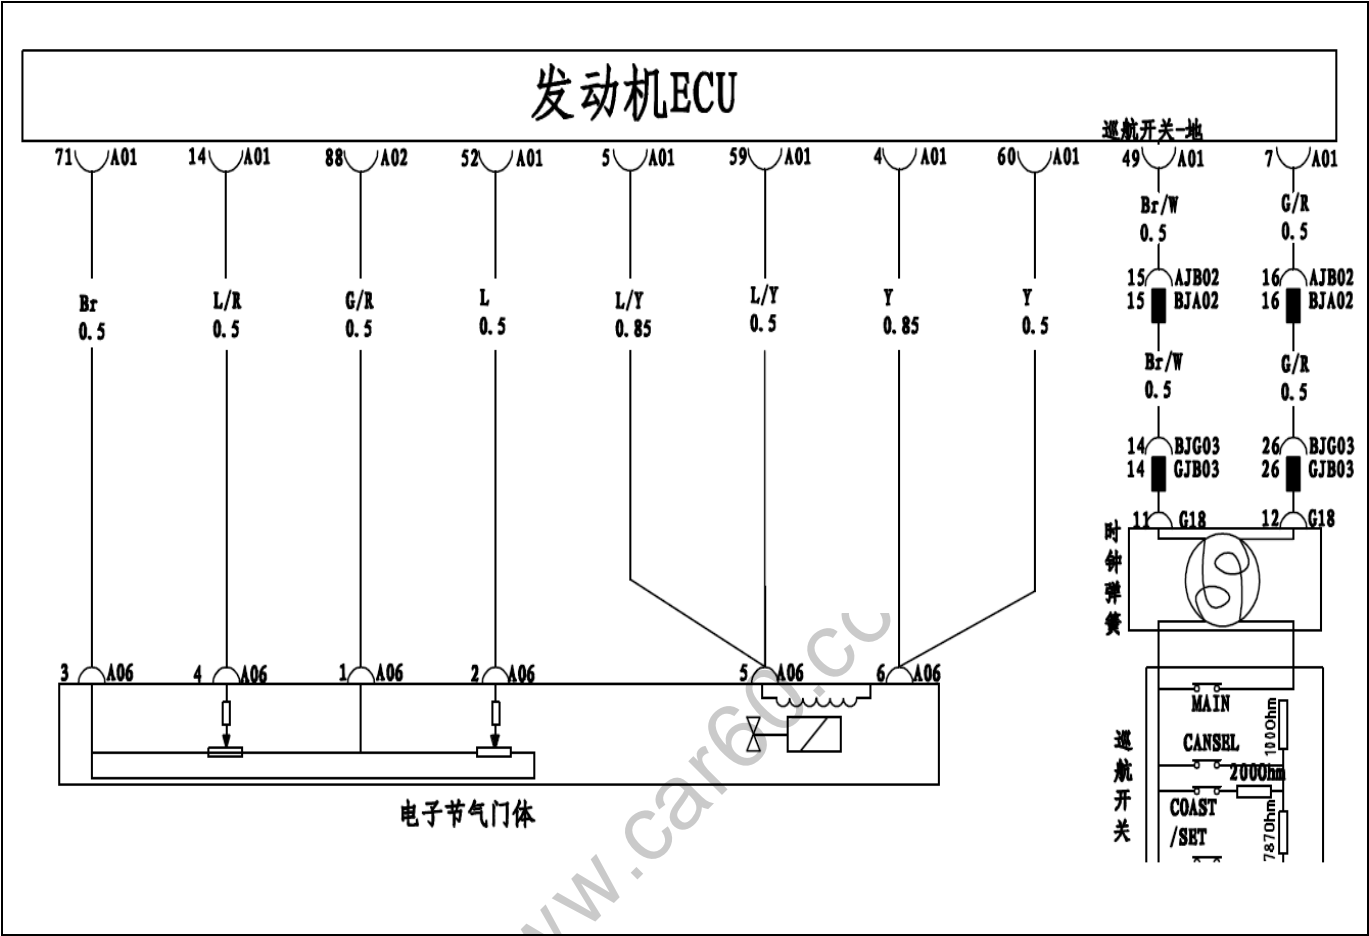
发动机ECU

巡航开关-地

71 A01
Br
0.5
3 A06

14 A01
L/R
0.5
4 A06

88 A02
G/R
0.5
1 A06

52 A01
L
0.5
2 A06

5 A01
L/Y
0.85

59 A01
L/Y
0.5
5 A06

4 A01
Y
0.85
6 A06

60 A01
Y
0.5

49 A01
Br/W
0.5
15 AJB02
15 BJA02
Br/W
0.5
14 BJG03
14 GJB03
11 G18

7 A01
G/R
0.5
16 AJB02
16 BJA02
G/R
0.5
26 BJG03
26 GJB03
12 G18

时钟弹簧

电子节气门体

巡航开关
MAIN
100Ohm
CANSEL
200Ohm
COAST
/SET
787Ohm

www.car60.cc